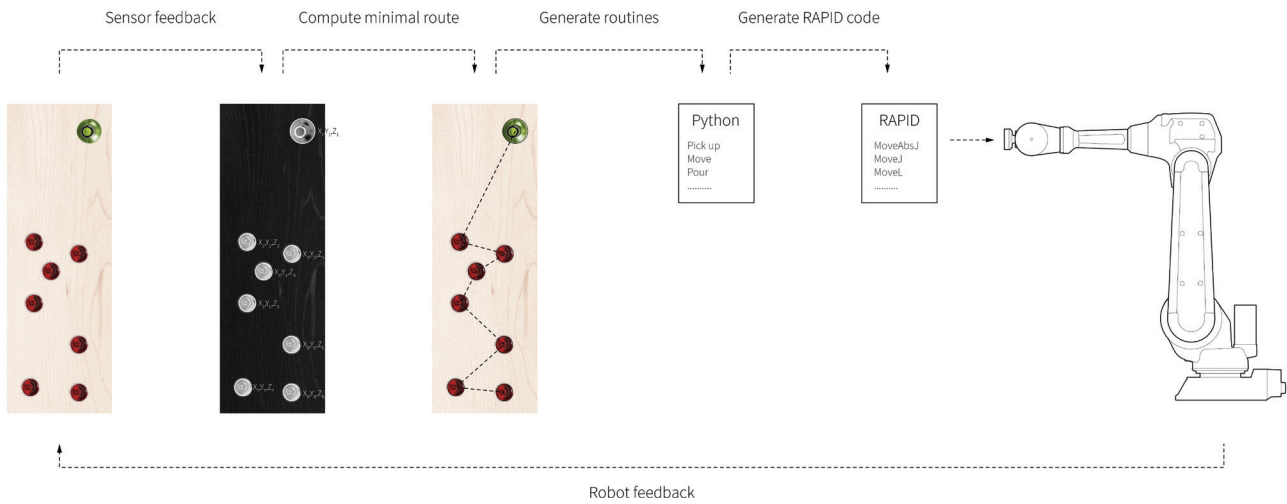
Sensor feedback

Compute minimal route

Generate routines

Generate RAPID code

$X_1Y_1Z_1$

$X_2Y_2Z_2$

$X_3Y_3Z_3$

$X_4Y_4Z_4$

$X_5Y_5Z_5$

$X_6Y_6Z_6$

$X_7Y_7Z_7$

$X_8Y_8Z_8$

Python

Pick up
Move
Pour
..........

RAPID

MoveAbsJ
MoveJ
MoveL
..........

Robot feedback